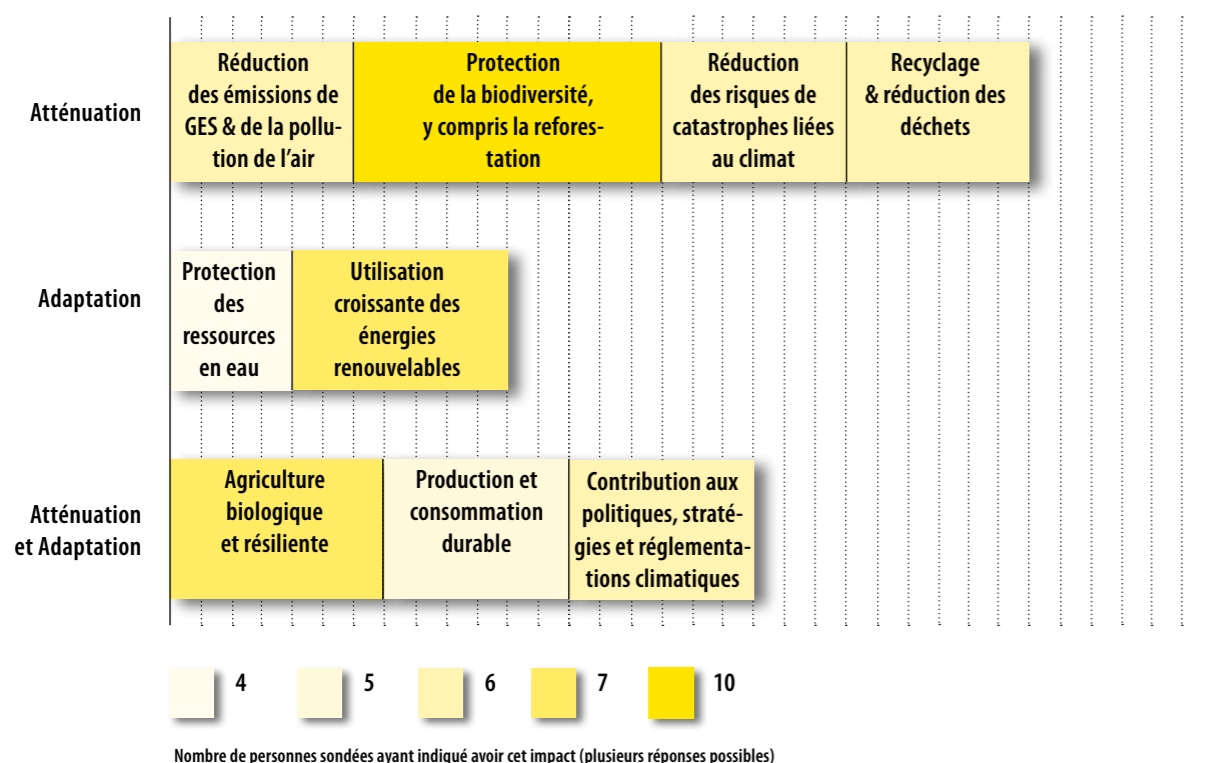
Atténuation

Réduction des émissions de GES & de la pollution de l'air

Protection de la biodiversité, y compris la reforestation

Réduction des risques de catastrophes liées au climat

Recyclage & réduction des déchets

Adaptation

Protection des ressources en eau

Utilisation croissante des énergies renouvelables

Atténuation et Adaptation

Agriculture biologique et résiliente

Production et consommation durable

Contribution aux politiques, stratégies et réglementations climatiques

4

5

6

7

10

Nombre de personnes sondées ayant indiqué avoir cet impact (plusieurs réponses possibles)